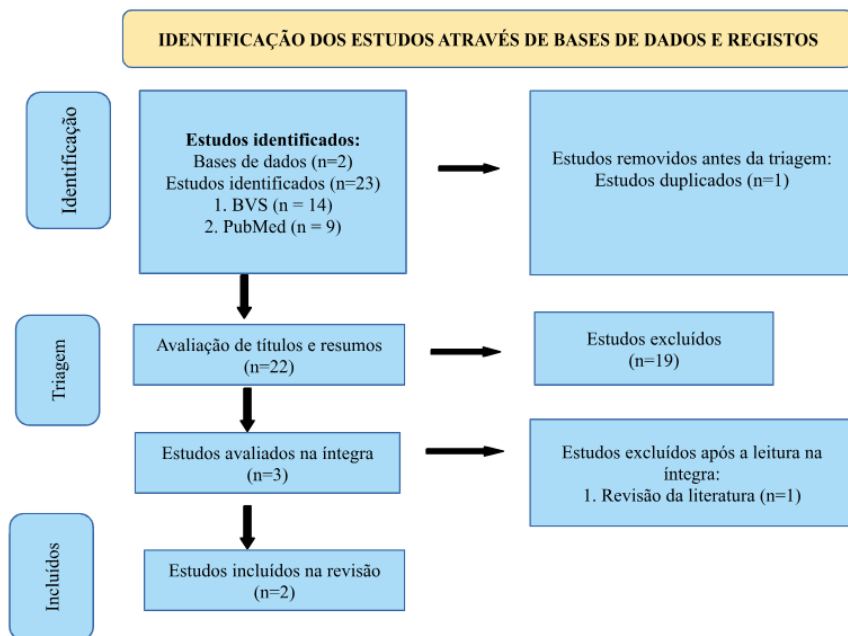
IDENTIFICAÇÃO DOS ESTUDOS ATRAVÉS DE BASES DE DADOS E REGISTOS

Identificação

**Estudos identificados:**
Bases de dados (n=2)
Estudos identificados (n=23)
1. BVS (n = 14)
2. PubMed (n = 9)

Estudos removidos antes da triagem:
Estudos duplicados (n=1)

Triagem

Avaliação de títulos e resumos
(n=22)

Estudos excluídos
(n=19)

Estudos avaliados na íntegra
(n=3)

Estudos excluídos após a leitura na íntegra:
1. Revisão da literatura (n=1)

Incluídos

Estudos incluídos na revisão
(n=2)